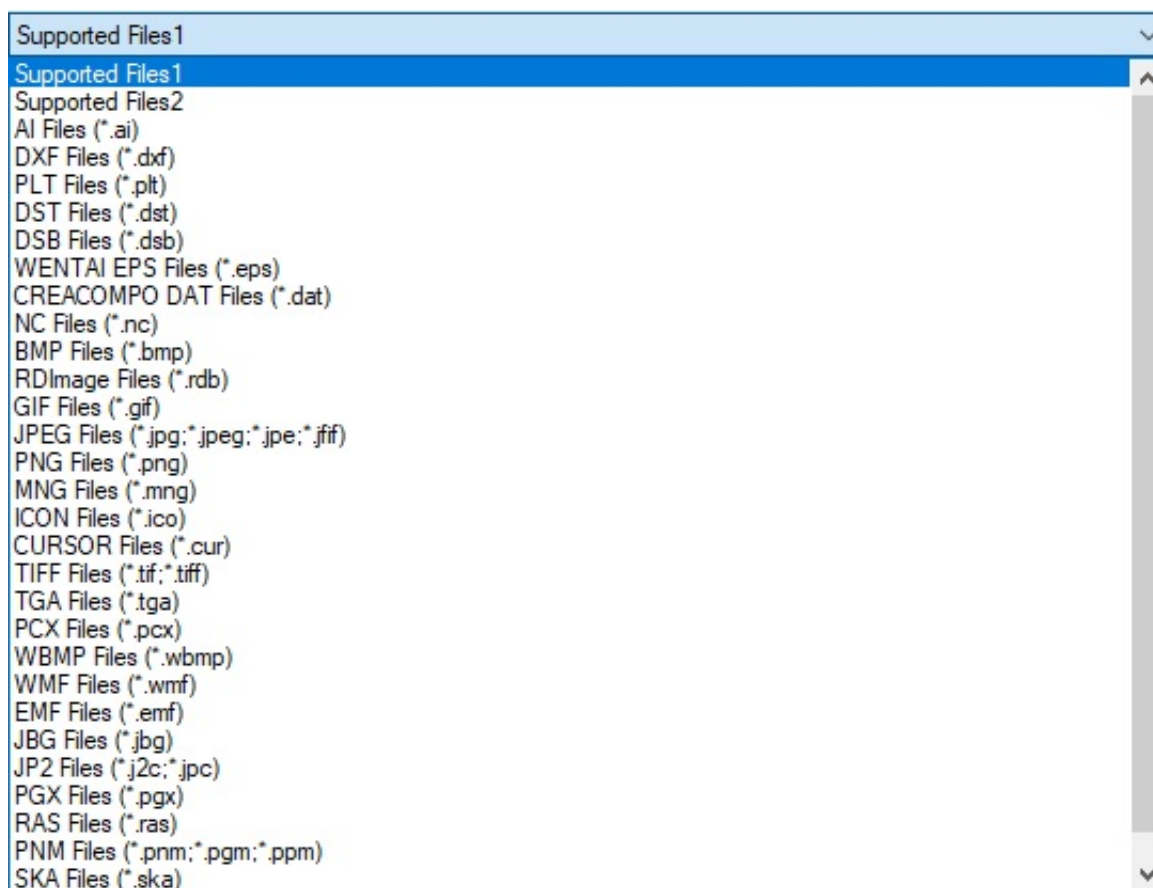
Supported Files1

Supported Files1
Supported Files2
AI Files (*.ai)
DXF Files (*.dxf)
PLT Files (*.plt)
DST Files (*.dst)
DSB Files (*.dsb)
WENTAI EPS Files (*.eps)
CREACOMPO DAT Files (*.dat)
NC Files (*.nc)
BMP Files (*.bmp)
RDImage Files (*.rdb)
GIF Files (*.gif)
JPEG Files (*.jpg;*.jpeg;*.jpe;*.jfif)
PNG Files (*.png)
MNG Files (*.mng)
ICON Files (*.ico)
CURSOR Files (*.cur)
TIFF Files (*.tif;*.tiff)
TGA Files (*.tga)
PCX Files (*.pcx)
WBMP Files (*.wbmp)
WMF Files (*.wmf)
EMF Files (*.emf)
JBG Files (*.jbg)
JP2 Files (*.j2c;*.jpc)
PGX Files (*.pgx)
RAS Files (*.ras)
PNM Files (*.pnm;*.pgm;*.ppm)
SKA Files (*.ska)